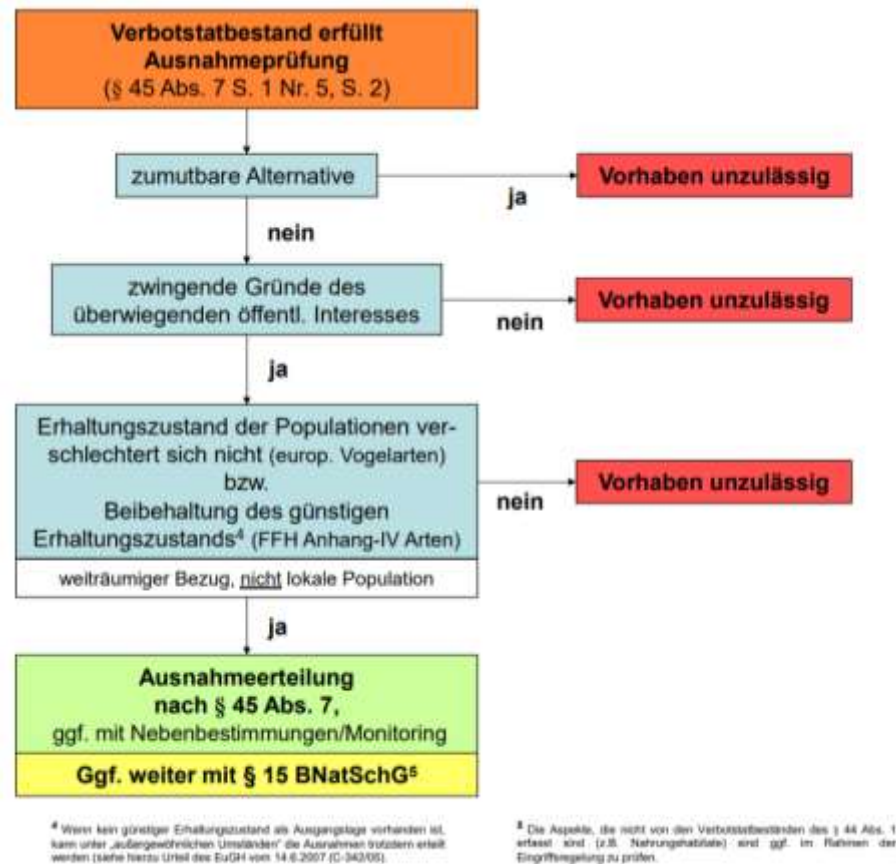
Verbotstatbestand erfüllt Ausnahmeprüfung
(§ 45 Abs. 7 S. 1 Nr. 5, S. 2)

zumutbare Alternative

ja

Vorhaben unzulässig

nein

zwingende Gründe des überwiegenden öffentl. Interesses

nein

Vorhaben unzulässig

ja

Erhaltungszustand der Populationen verschlechtert sich nicht (europ. Vogelarten) bzw. Beibehaltung des günstigen Erhaltungszustands⁴ (FFH Anhang-IV Arten)

weiträumiger Bezug, nicht lokale Population

nein

Vorhaben unzulässig

ja

Ausnahmeerteilung nach § 45 Abs. 7, ggf. mit Nebenbestimmungen/Monitoring

Ggf. weiter mit § 15 BNatSchG⁵

⁴ Wenn kein günstiger Erhaltungszustand als Ausgangslage vorhanden ist, kann unter „außergewöhnlichen Umständen" die Ausnahmen trotzdem erteilt werden (siehe hierzu Urteil des EuGH vom 14.6.2007 (C-342/05).

⁵ Die Aspekte, die nicht von den Verbotstatbeständen des § 44 Abs. 1 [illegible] erfasst sind (z.B. Nahrungshabitate) sind ggf. im Rahmen der Eingriffsregelung zu prüfen.